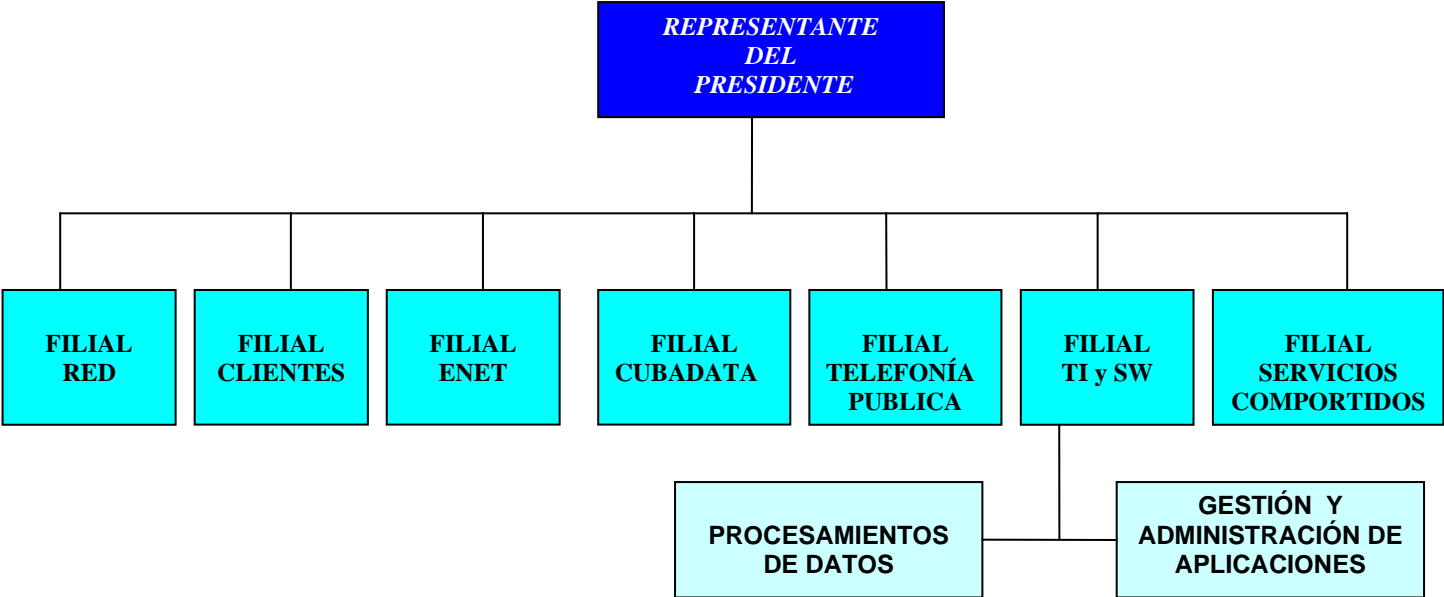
REPRESENTANTE DEL PRESIDENTE

FILIAL RED

FILIAL CLIENTES

FILIAL ENET

FILIAL CUBADATA

FILIAL TELEFONÍA PUBLICA

FILIAL TI y SW

FILIAL SERVICIOS COMPORTIDOS

PROCESAMIENTOS DE DATOS

GESTIÓN Y ADMINISTRACIÓN DE APLICACIONES